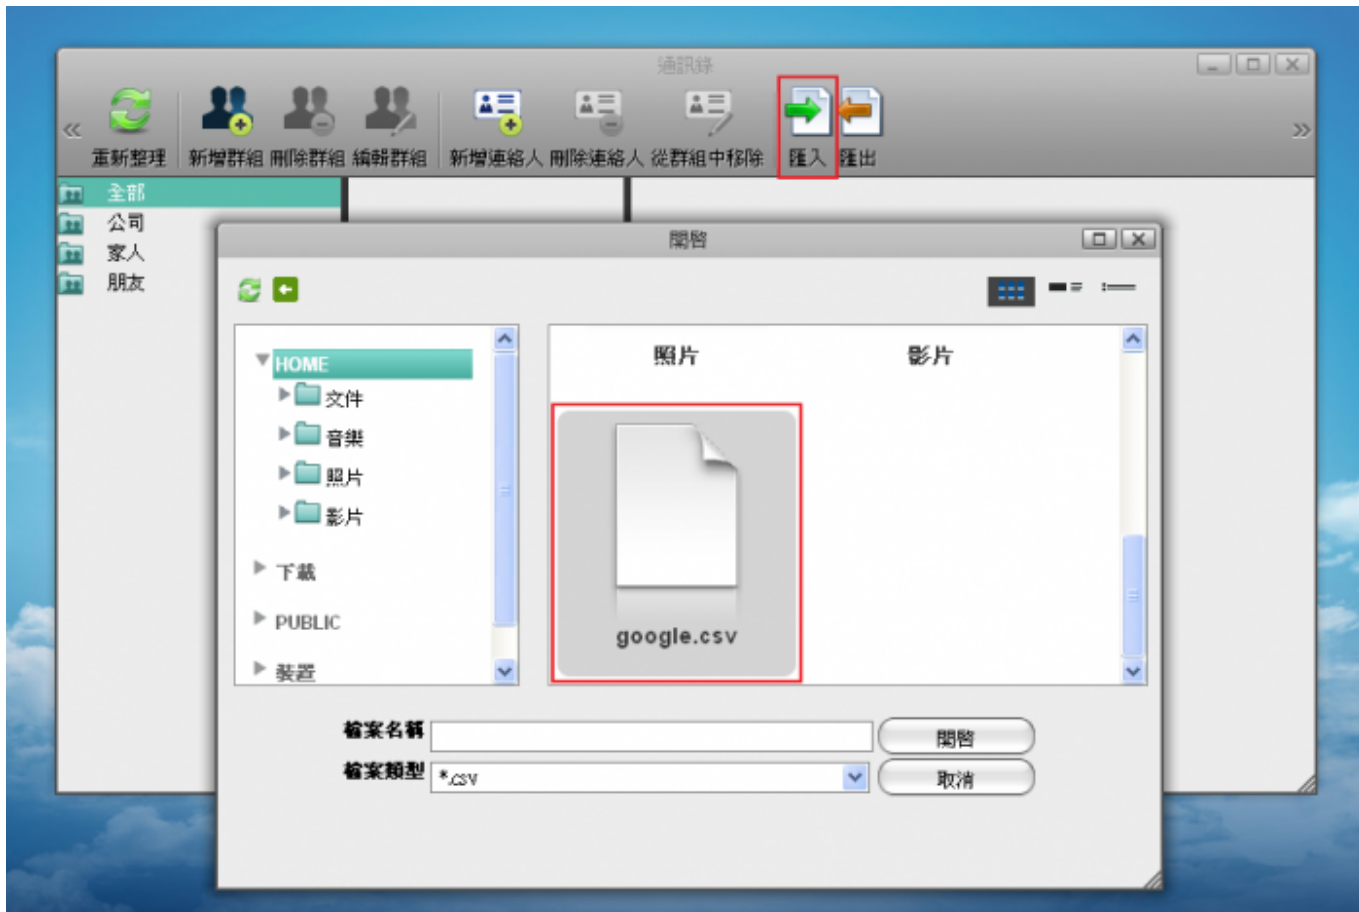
通訊錄

重新整理 新增群組 刪除群組 編輯群組 新增連絡人 刪除連絡人 從群組中移除 匯入 匯出

全部
公司
家人
朋友

開啟

HOME
文件
音樂
照片
影片
下載
PUBLIC
裝置

照片
影片

google.csv

檔案名稱
開啟
檔案類型 *.csv
取消